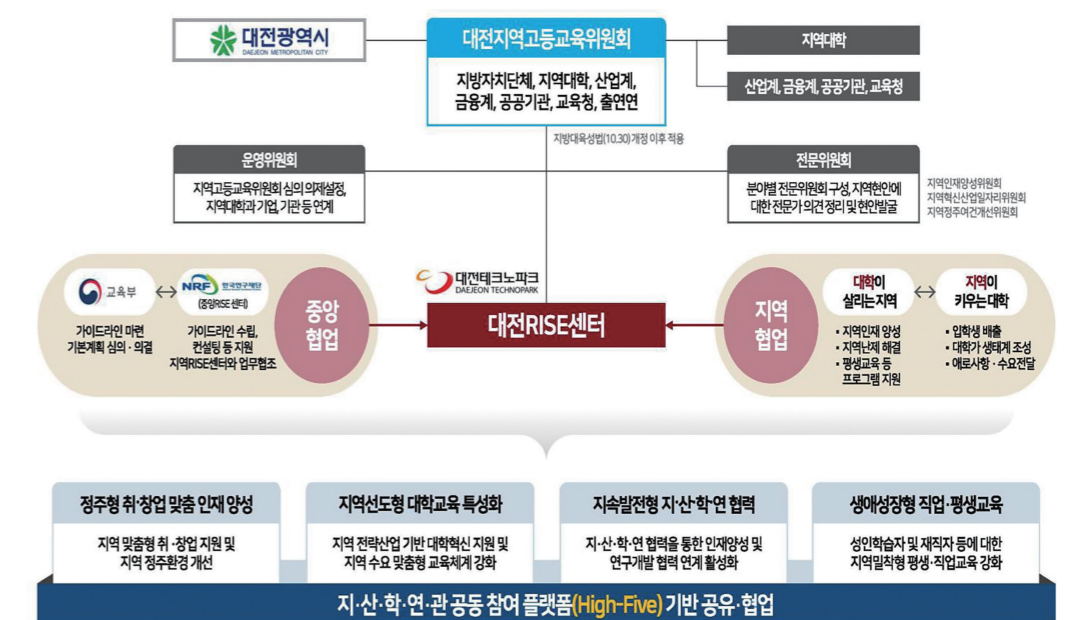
대전광역시
DAEJEON METROPOLITAN CITY

대전지역고등교육위원회

지방자치단체, 지역대학, 산업계, 금융계, 공공기관, 교육청, 출연연

지역대학

산업계, 금융계, 공공기관, 교육청

지방대육성법(10.30) 개정 이후 적용

운영위원회

지역고등교육위원회 심의 의제설정, 지역대학과 기업, 기관 등 연계

전문위원회

분야별 전문위원회 구성, 지역현안에 대한 전문가 의견 정리 및 현안발굴

지역인재양성위원회
지역혁신산업일자리위원회
지역정주여건개선위원회

교육부

NRF 한국연구재단 (중앙RISE 센터)

가이드라인 마련 기본계획 심의 · 의결

가이드라인 수립, 컨설팅 등 지원 지역RISE센터와 업무협조

중앙 협업

대전테크노파크
DAEJEON TECHNOPARK

대전RISE센터

지역 협업

대학이 살리는 지역

· 지역인재 양성
· 지역난제 해결
· 평생교육 등 프로그램 지원

지역이 키우는 대학

· 입학생 배출
· 대학가 생태계 조성
· 애로사항 · 수요전달

정주형 취·창업 맞춤 인재 양성

지역 맞춤형 취·창업 지원 및 지역 정주환경 개선

지역선도형 대학교육 특성화

지역 전략산업 기반 대학혁신 지원 및 지역 수요 맞춤형 교육체계 강화

지속발전형 지·산·학·연 협력

지·산·학·연 협력을 통한 인재양성 및 연구개발 협력 연계 활성화

생애성장형 직업·평생교육

성인학습자 및 재직자 등에 대한 지역밀착형 평생·직업교육 강화

지·산·학·연·관 공동 참여 플랫폼(High-Five) 기반 공유·협업